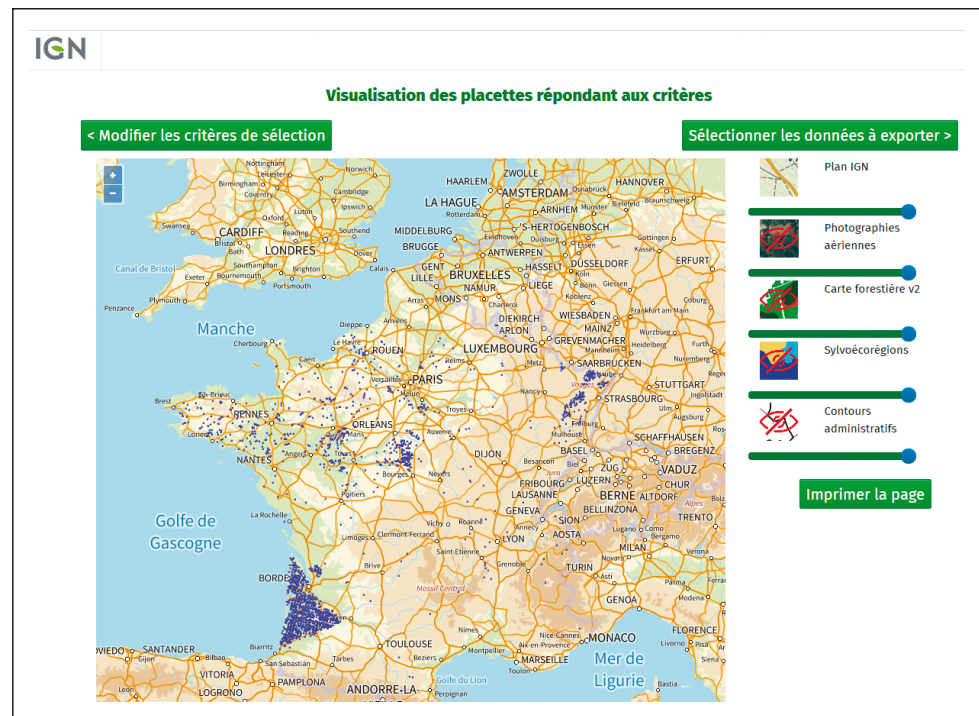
IGN

Visualisation des placettes répondant aux critères

< Modifier les critères de sélection

Sélectionner les données à exporter >

+
-

Plan IGN

Photographies aériennes

Carte forestière v2

Sylvoécorégions

Contours administratifs

Imprimer la page

Manche

Golfe de Gascogne

Mer de Ligurie

Canal de Bristol

CARDIFF
LONDRES
HAARLEM
AMSTERDAM
ZWOLLE
HANNOVER
LA HAGUE
ARNHEM
MIDDELBURG
'S-HERTOGENBOSCH
BRUGGE
ANTWERPEN
GENT
BRUXELLES
HASSELT
DÜSSELDORF
ERFURT
LILLE
NAMUR
LIEGE
MONS
DIEKIRCH
WIESBADEN
ARLON
MAINZ
LUXEMBOURG
GREVENMACHER
SAARBRUCKEN
ROUEN
PARIS
STUTTGART
STRASBOURG
RENNES
ORLEANS
NANTES
DIJON
BASEL
SCHAFFHAUSEN
BREGENZ
VADUZ
ZUG
LUZERN
CHUR
FRIBOURG
BERNE
ALTDORF
LAUSANNE
GENEVA
BELLINZONA
SION
AOSTA
LYON
MILAN
TURIN
GENOA
BORDE
TOULOUSE
MONACO
MARSEILLE
FLORENCE
SANTANDER
VITORIA
LOGRONO
PAMPLONA
ANDORRE-LA-
Massif Central
Golfe du Lion
Alpes
Jura
Vosges